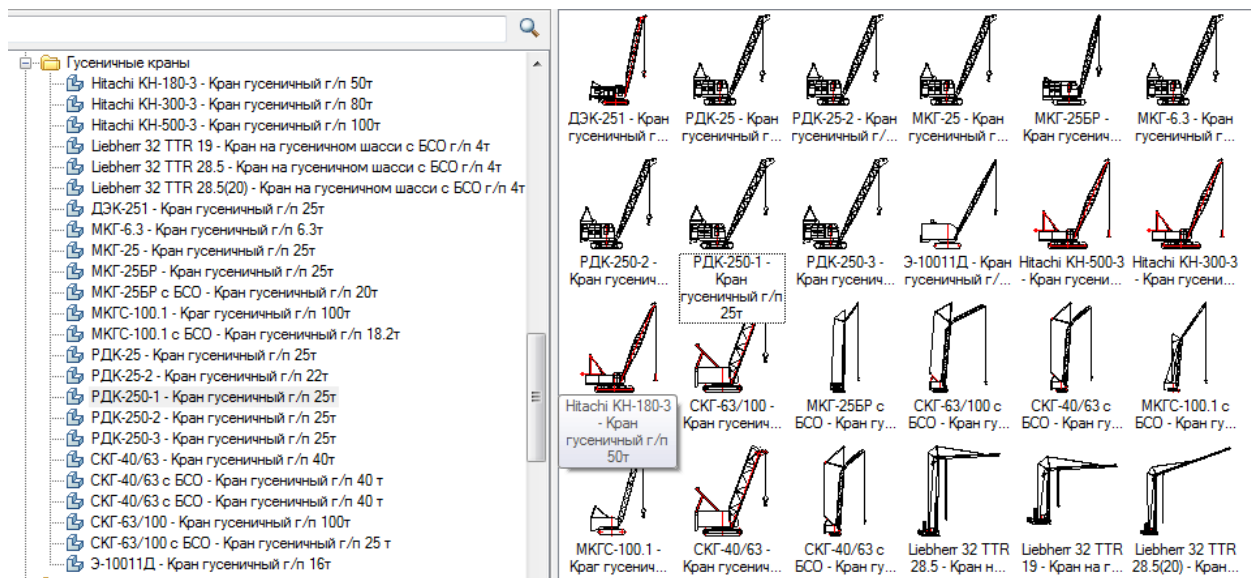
Гусеничные краны
Hitachi KH-180-3 - Кран гусеничный г/п 50т
Hitachi KH-300-3 - Кран гусеничный г/п 80т
Hitachi KH-500-3 - Кран гусеничный г/п 100т
Liebherr 32 TTR 19 - Кран на гусеничном шасси с БСО г/п 4т
Liebherr 32 TTR 28.5 - Кран на гусеничном шасси с БСО г/п 4т
Liebherr 32 TTR 28.5(20) - Кран на гусеничном шасси с БСО г/п 4т
ДЭК-251 - Кран гусеничный г/п 25т
МКГ-6.3 - Кран гусеничный г/п 6.3т
МКГ-25 - Кран гусеничный г/п 25т
МКГ-25БР - Кран гусеничный г/п 25т
МКГ-25БР с БСО - Кран гусеничный г/п 20т
МКГС-100.1 - Краг гусеничный г/п 100т
МКГС-100.1 с БСО - Кран гусеничный г/п 18.2т
РДК-25 - Кран гусеничный г/п 25т
РДК-25-2 - Кран гусеничный г/п 22т
РДК-250-1 - Кран гусеничный г/п 25т
РДК-250-2 - Кран гусеничный г/п 25т
РДК-250-3 - Кран гусеничный г/п 25т
СКГ-40/63 - Кран гусеничный г/п 40т
СКГ-40/63 с БСО - Кран гусеничный г/п 40 т
СКГ-40/63 с БСО - Кран гусеничный г/п 40 т
СКГ-63/100 - Кран гусеничный г/п 100т
СКГ-63/100 с БСО - Кран гусеничный г/п 25 т
Э-10011Д - Кран гусеничный г/п 16т

ДЭК-251 - Кран гусеничный г...
РДК-25 - Кран гусеничный г...
РДК-25-2 - Кран гусеничный г/...
МКГ-25 - Кран гусеничный г...
МКГ-25БР - Кран гусенич...
МКГ-6.3 - Кран гусеничный г...
РДК-250-2 - Кран гусенич...
РДК-250-1 - Кран гусеничный г/п 25т
РДК-250-3 - Кран гусенич...
Э-10011Д - Кран гусеничный г/...
Hitachi KH-500-3 - Кран гусени...
Hitachi KH-300-3 - Кран гусени...
Hitachi KH-180-3 - Кран гусеничный г/п 50т
СКГ-63/100 - Кран гусенич...
МКГ-25БР с БСО - Кран гу...
СКГ-63/100 с БСО - Кран гу...
СКГ-40/63 с БСО - Кран гу...
МКГС-100.1 с БСО - Кран гу...
МКГС-100.1 - Краг гусенич...
СКГ-40/63 - Кран гусенич...
СКГ-40/63 с БСО - Кран гу...
Liebherr 32 TTR 28.5 - Кран н...
Liebherr 32 TTR 19 - Кран на г...
Liebherr 32 TTR 28.5(20) - Кран...